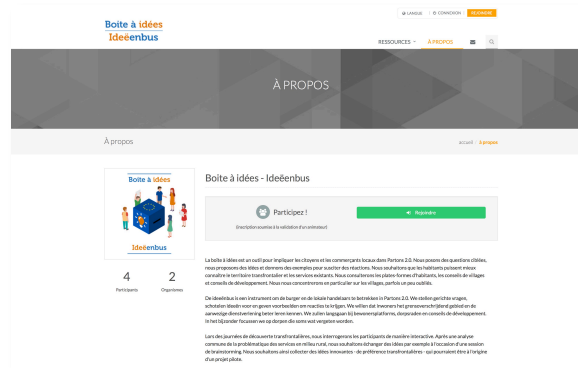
LANGUE CONNEXION REJOINDRE

Boîte à idées
Ideeënbus

RESSOURCES À PROPOS

À PROPOS

À propos

accueil / À propos

Boîte à idées
Ideeënbus

4
Participants

2
Organisateurs

Boîte à idées - Ideeënbus

Participez !
(inscription soumise à la validation d'un animateur)

Rejoindre

La boîte à idées est un outil pour impliquer les citoyens et les commerçants locaux dans Partons 2.0. Nous posons des questions ciblées, nous proposons des idées et donnons des exemples pour susciter des réactions. Nous souhaitons que les habitants puissent mieux connaître le territoire transfrontalier et les services existants. Nous consultons les plates-formes d'habitants, les conseils de villages et conseils de développement. Nous nous concentrons en particulier sur les villages, parfois un peu oubliés.

De ideeënbus is een instrument om de burger en de lokale handelaars te betrekken in Partons 2.0. We stellen gerichte vragen, scholen ideeën voor en geven voorbeelden om reacties te krijgen. We willen dat inwoners het grensoverschrijdend gebied en de aanwezige dienstverlening beter leren kennen. We zullen langsgaan bij bewonersplatforms, dorpsraden en conseils de développement. In het bijzonder focussen we op dorpen die soms wat vergeten worden.

Lors des journées de découverte transfrontalières, nous interrogerons les participants de manière interactive. Après une analyse commune de la problématique des services en milieu rural, nous souhaitons échanger des idées par exemple à l'occasion d'une session de brainstorming. Nous souhaitons ainsi collecter des idées innovantes - de préférence transfrontalières - qui pourraient être à l'origine d'un projet pilote.